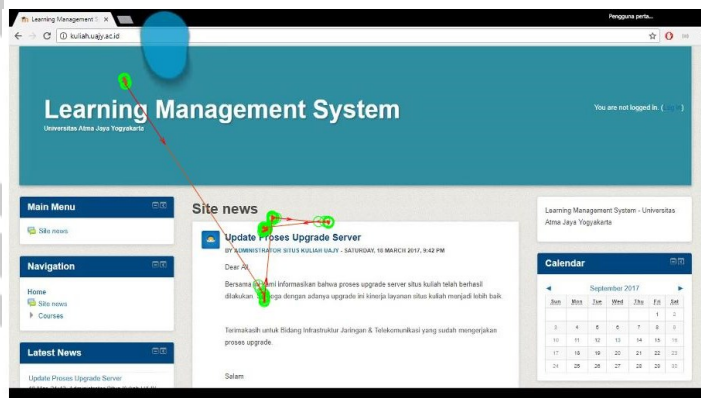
Learning Management S ×

Pengguna perta...

kuliah.uajy.ac.id

Learning Management System

Universitas Atma Jaya Yogyakarta

You are not logged in. ([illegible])

Main Menu

Site news

Navigation

Home

Site news

Courses

Latest News

Update Proses Upgrade Server

Site news

Update Proses Upgrade Server

BY ADMINISTRATOR SITUS KULIAH UAJY - SATURDAY, 18 MARCH 2017, 9:42 PM

Dear All,

Bersama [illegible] kami informasikan bahwa proses upgrade server situs kuliah telah berhasil dilakukan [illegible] ga dengan adanya upgrade ini kinerja layanan situs kuliah menjadi lebih baik.

Terimakasih untuk Bidang Infrastruktur Jaringan & Telekomunikasi yang sudah mengerjakan proses upgrade.

Salam

Learning Management System - Universitas Atma Jaya Yogyakarta

Calendar

September 2017

| Sun | Mon | Tue | Wed | Thu | Fri | Sat |
|---|---|---|---|---|---|---|
| | | | | | 1 | 2 |
| 3 | 4 | 5 | 6 | 7 | 8 | 9 |
| 10 | 11 | 12 | 13 | 14 | 15 | 16 |
| 17 | 18 | 19 | 20 | 21 | 22 | 23 |
| 24 | 25 | 26 | 27 | 28 | 29 | 30 |